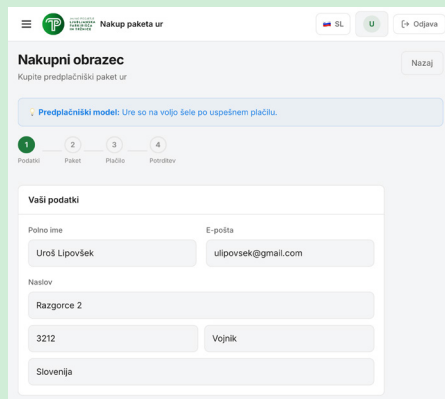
Nakup paketa ur

SL

U

Odjava

Nakupni obrazec

Kupite predplačniški paket ur

Nazaj

Predplačniški model: Ure so na voljo šele po uspešnem plačilu.

1 Podatki
2 Paket
3 Plačilo
4 Potrditev

Vaši podatki

Polno ime
Uroš Lipovšek

E-pošta
ulipovsek@gmail.com

Naslov
Razgorce 2

3212

Vojnik

Slovenija